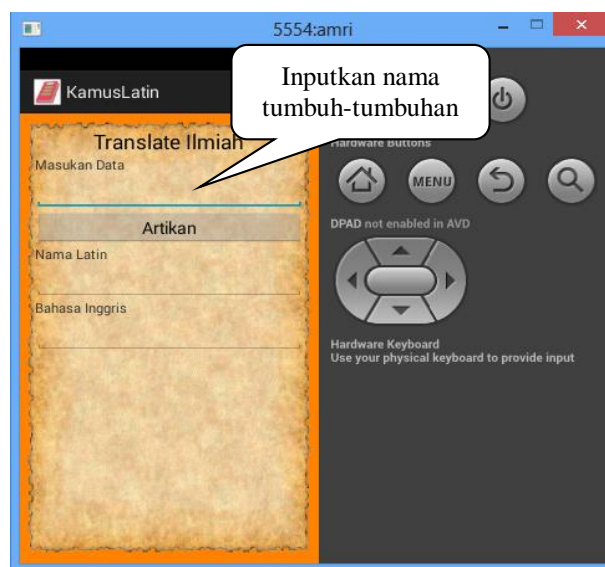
5554:amri

KamusLatin

Inputkan nama tumbuh-tumbuhan

Translate Ilmiah
Masukan Data

Artikan
Nama Latin

Bahasa Inggris

Hardware Buttons

MENU

DPAD not enabled in AVD

Hardware Keyboard
Use your physical keyboard to provide input